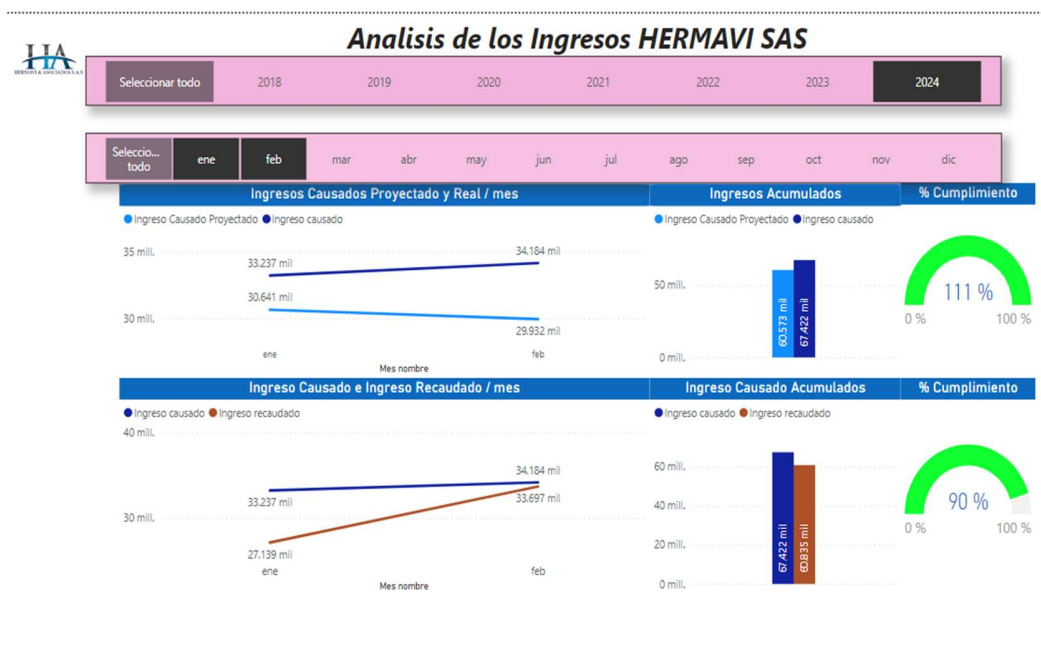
HA
HERMAVI & ASOCIADOS S.A.S

Analisis de los Ingresos HERMAVI SAS

Seleccionar todo 2018 2019 2020 2021 2022 2023 2024

Seleccio... todo ene feb mar abr may jun jul ago sep oct nov dic

Ingresos Causados Proyectado y Real / mes

Ingreso Causado Proyectado Ingreso causado

35 mill.
30 mill.
33.237 mil
34.184 mil
30.641 mil
29.932 mil
ene feb
Mes nombre

Ingresos Acumulados

Ingreso Causado Proyectado Ingreso causado

50 mill.
0 mill.
60.573 mil
67.422 mil

% Cumplimiento

111 %
0 % 100 %

Ingreso Causado e Ingreso Recaudado / mes

Ingreso causado Ingreso recaudado

40 mill.
30 mill.
34.184 mil
33.237 mil
33.697 mil
27.139 mil
ene feb
Mes nombre

Ingreso Causado Acumulados

Ingreso causado Ingreso recaudado

60 mill.
40 mill.
20 mill.
0 mill.
67.422 mil
60.835 mil

% Cumplimiento

90 %
0 % 100 %